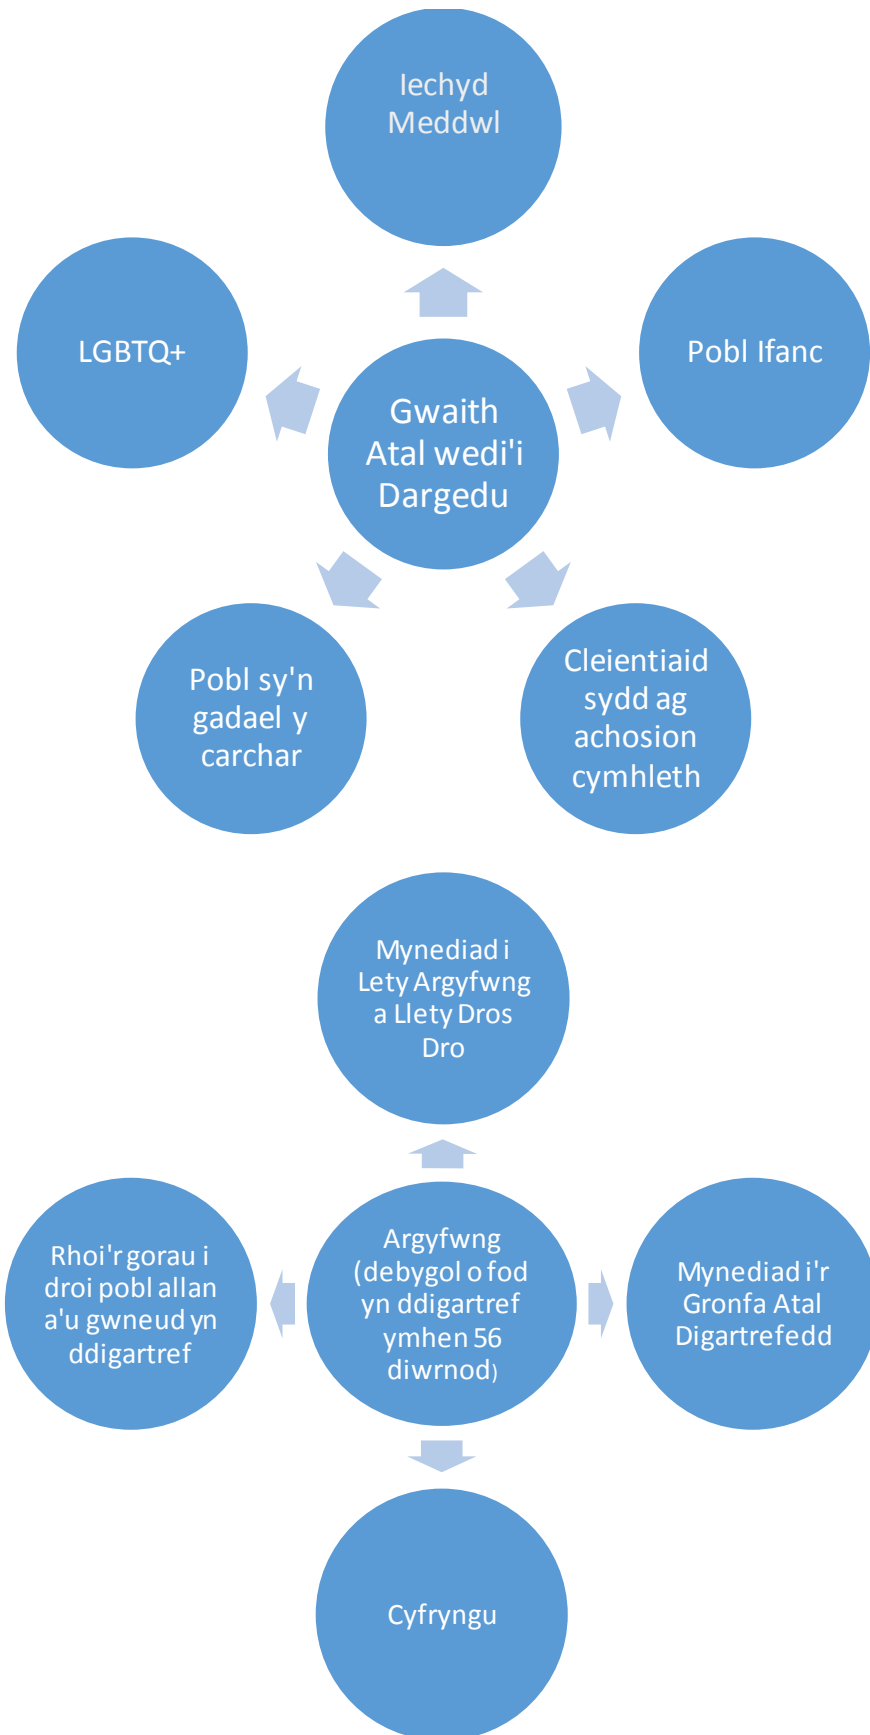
Iechyd Meddwl

LGBTQ+

Gwaith Atal wedi'i Dargedu

Pobl Ifanc

Pobl sy'n gadael y carchar

Cleientiaid sydd ag achosion cymhleth

Mynediad i Lety Argyfwng a Llety Dros Dro

Rhoi'r gorau i droi pobl allan a'u gwneud yn ddigartref

Argyfwng (debygol o fod yn ddigartref ymhen 56 diwrnod)

Mynediad i'r Gronfa Atal Digartrefedd

Cyfryngu